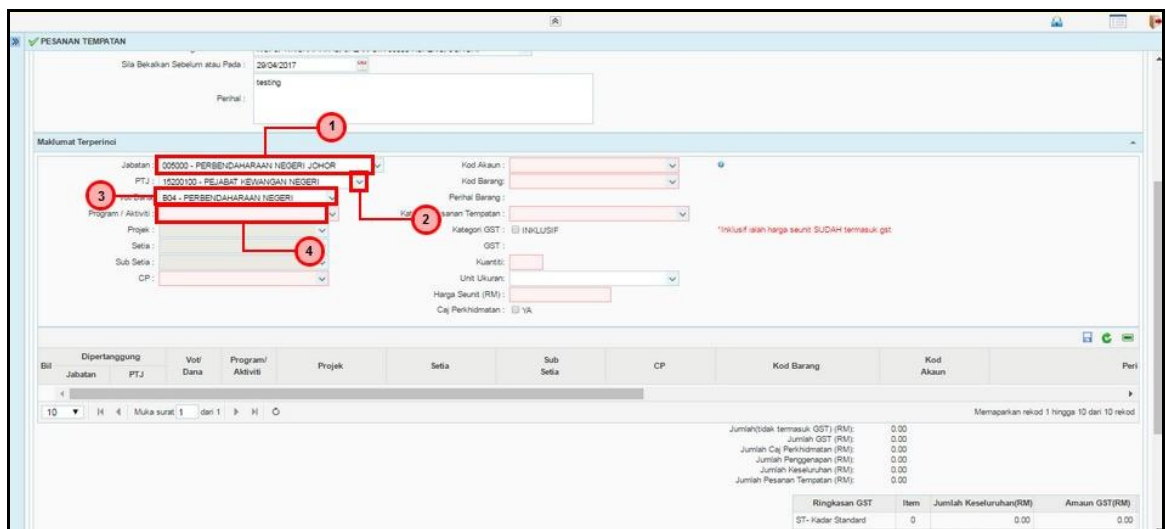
PESANAN TEMPATAN

Sila Bekalkan Sebelum atau Pada : 29/04/2017

Perihal : testing

Maklumat Terperinci

1

Jabatan : 005000 - PERBENDAHARAAN NEGERI JOHOR
PTJ : 15200100 - PEJABAT KEWANGAN NEGERI
3 Vot/Dana : B04 - PERBENDAHARAAN NEGERI
Program / Aktiviti :
Projek :
Setia :
Sub Setia :
CP :

4

2

Kod Akaun :
Kod Barang :
Perihal Barang :
Kategori Pesanan Tempatan :
Kategori GST : INKLUSIF
GST :
Kuantiti :
Unit Ukuran :
Harga Seunit (RM) :
Caj Perkhidmatan : YA

*Inklusif ialah harga seunit SUDAH termasuk gst

| Bil | Dipertanggung Jabatan | Dipertanggung PTJ | Vot/ Dana | Program/ Aktiviti | Projek | Setia | Sub Setia | CP | Kod Barang | Kod Akaun | Peri |
|---|---|---|---|---|---|---|---|---|---|---|---|

10 Muka surat 1 dari 1

Memaparkan rekod 1 hingga 10 dari 10 rekod

Jumlah(tidak termasuk GST) (RM): 0.00
Jumlah GST (RM): 0.00
Jumlah Caj Perkhidmatan (RM): 0.00
Jumlah Penggenapan (RM): 0.00
Jumlah Keseluruhan (RM): 0.00
Jumlah Pesanan Tempatan (RM): 0.00

| Ringkasan GST | Item | Jumlah Keseluruhan(RM) | Amaun GST(RM) |
|---|---|---|---|
| ST- Kadar Standard | 0 | 0.00 | 0.00 |